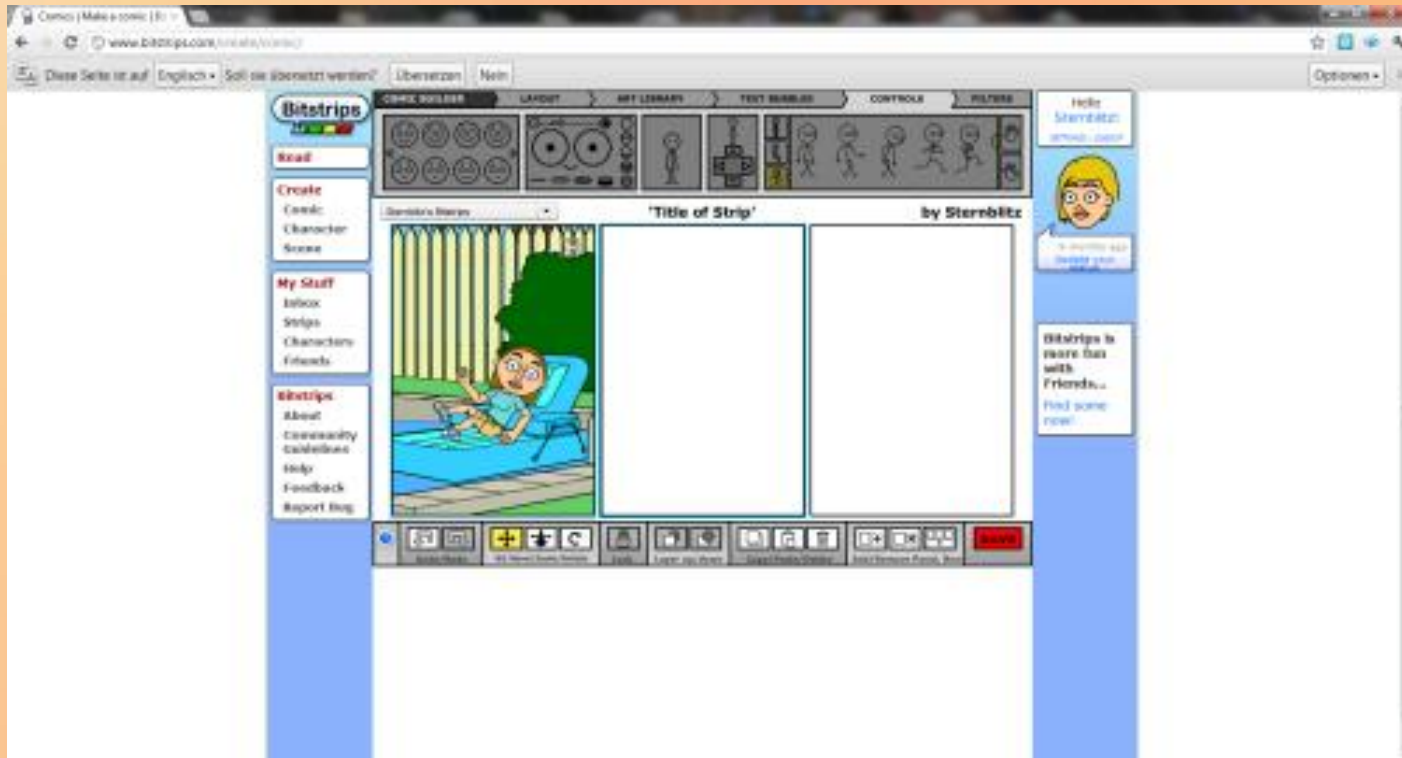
Comics | Make a comic | B

www.bitstrips.com/create/comic/

Diese Seite ist auf Englisch ▾ Soll sie übersetzt werden? Übersetzen Nein

Optionen ▾

Bitstrips

COMIC BUILDER LAYOUT ART LIBRARY TEXT BUBBLES CONTROLS FILTERS

Hello Sternblitz!

Read

Create
Comic
Character
Scene

My Stuff
Inbox
Strips
Characters
Friends

Bitstrips
About
Community Guidelines
Help
Feedback
Report Bug

Sternblitz's Stories ▾

'Title of Strip'

by Sternblitz

Update your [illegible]

Bitstrips is more fun with Friends...

Find some now!

SAVE